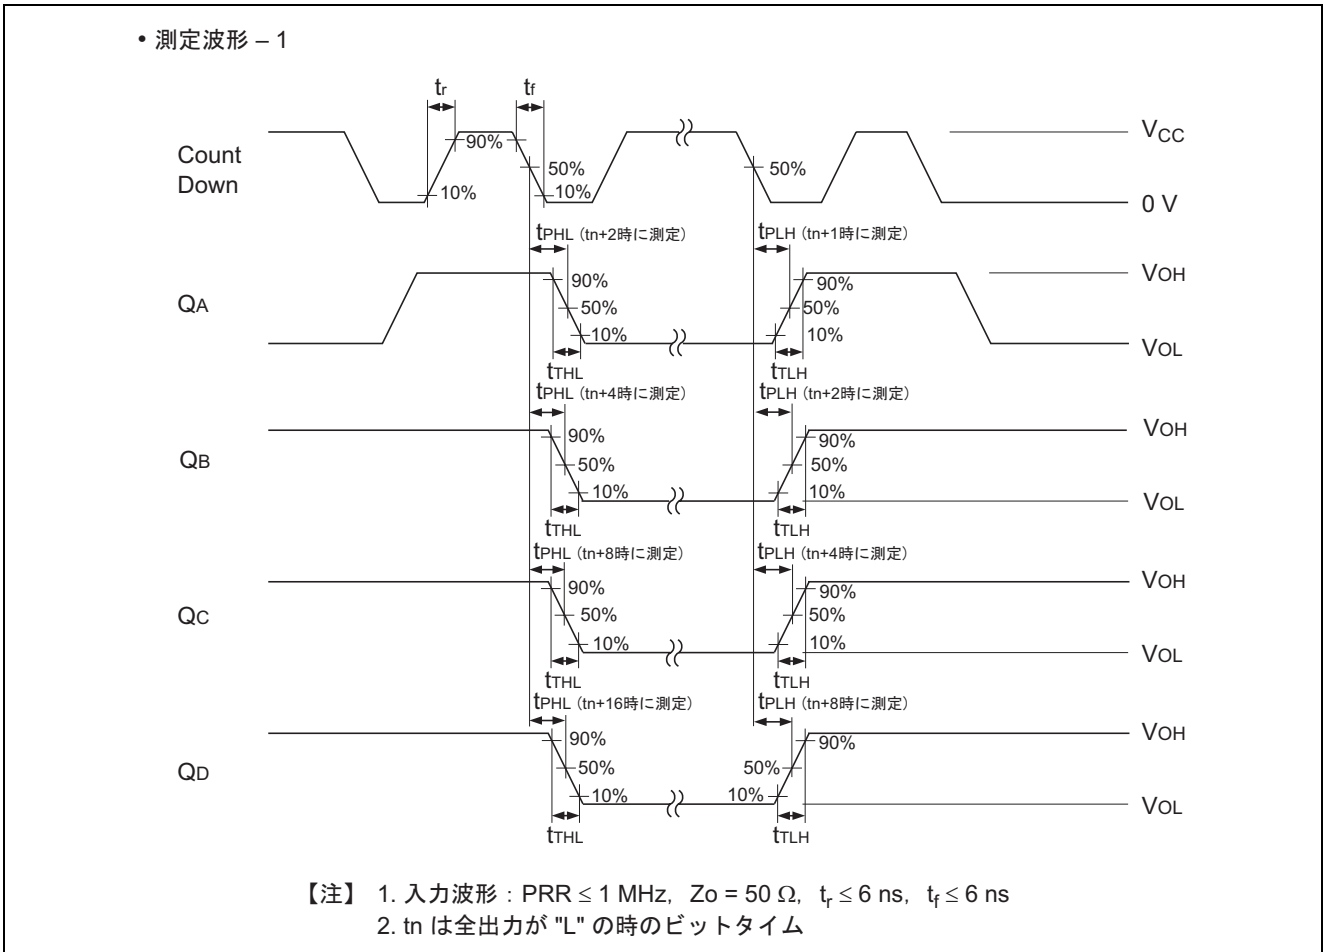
• 測定波形 – 1

$t_r$ $t_f$

Count Down

90%

10%

50%

10%

50%

$V_{CC}$

0 V

$t_{PHL}$ (tn+2時に測定)

$t_{PLH}$ (tn+1時に測定)

QA

90%

50%

10%

90%

50%

10%

$V_{OH}$

$V_{OL}$

$t_{THL}$

$t_{TLH}$

$t_{PHL}$ (tn+4時に測定)

$t_{PLH}$ (tn+2時に測定)

QB

90%

50%

10%

90%

50%

10%

$V_{OH}$

$V_{OL}$

$t_{THL}$

$t_{TLH}$

$t_{PHL}$ (tn+8時に測定)

$t_{PLH}$ (tn+4時に測定)

QC

90%

50%

10%

90%

50%

10%

$V_{OH}$

$V_{OL}$

$t_{THL}$

$t_{TLH}$

$t_{PHL}$ (tn+16時に測定)

$t_{PLH}$ (tn+8時に測定)

QD

90%

50%

10%

50%

10%

90%

$V_{OH}$

$V_{OL}$

$t_{THL}$

$t_{TLH}$

【注】 1. 入力波形：PRR ≤ 1 MHz, Zo = 50 Ω, $t_r \leq 6$ ns, $t_f \leq 6$ ns
2. tn は全出力が "L" の時のビットタイム